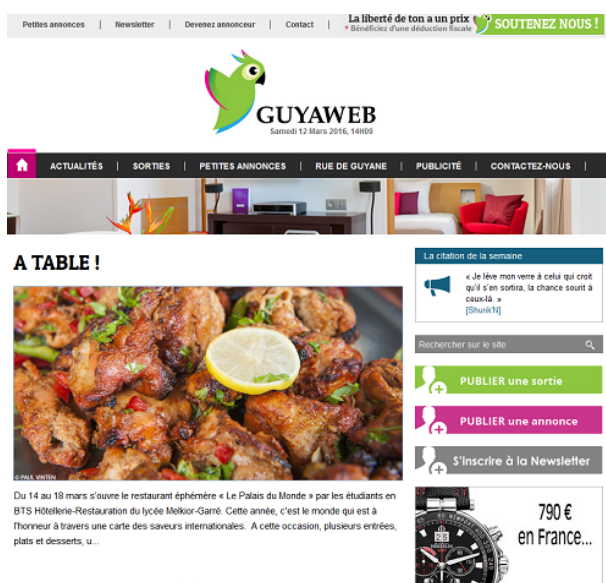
Petites annonces | Newsletter | Devenez annonceur | Contact

La liberté de ton a un prix
* Bénéficiez d'une déduction fiscale

SOUTENEZ NOUS !

GUYAWEB
Samedi 12 Mars 2016, 14H09

ACTUALITÉS | SORTIES | PETITES ANNONCES | RUE DE GUYANE | PUBLICITÉ | CONTACTEZ-NOUS

A TABLE !

© PAUL VINTEN

Du 14 au 18 mars s'ouvre le restaurant éphémère « Le Palais du Monde » par les étudiants en BTS Hôtellerie-Restauration du lycée Melkior-Garré. Cette année, c'est le monde qui est à l'honneur à travers une carte des saveurs internationales. A cette occasion, plusieurs entrées, plats et desserts, u...

La citation de la semaine

« Je lève mon verre à celui qui croit qu'il s'en sortira, la chance sourit à ceux-là. »
[Shurik'N]

Rechercher sur le site

PUBLIER une sortie

PUBLIER une annonce

S'inscrire à la Newsletter

790 €
en France...